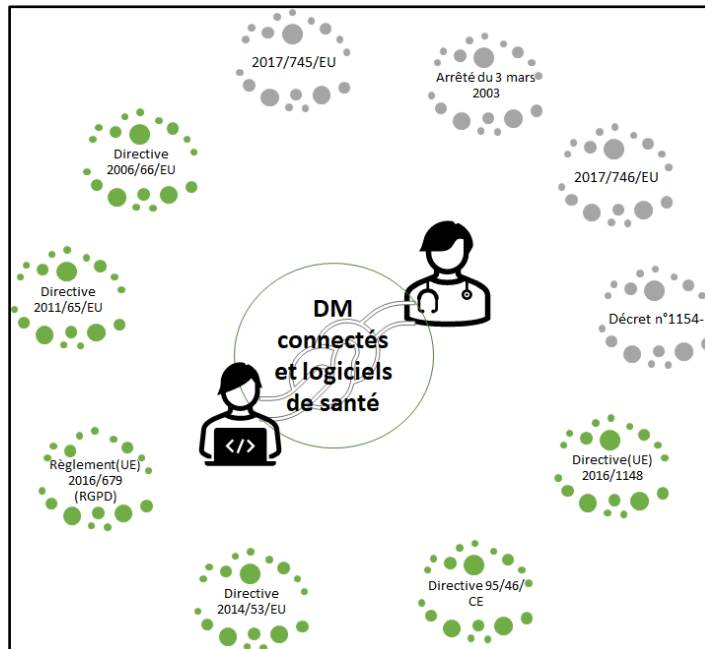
2017/745/EU

Arrêté du 3 mars 2003

Directive 2006/66/EU

2017/746/EU

Directive 2011/65/EU

Décret n°1154-

DM connectés et logiciels de santé

Règlement(UE) 2016/679 (RGPD)

Directive(UE) 2016/1148

Directive 2014/53/EU

Directive 95/46/CE